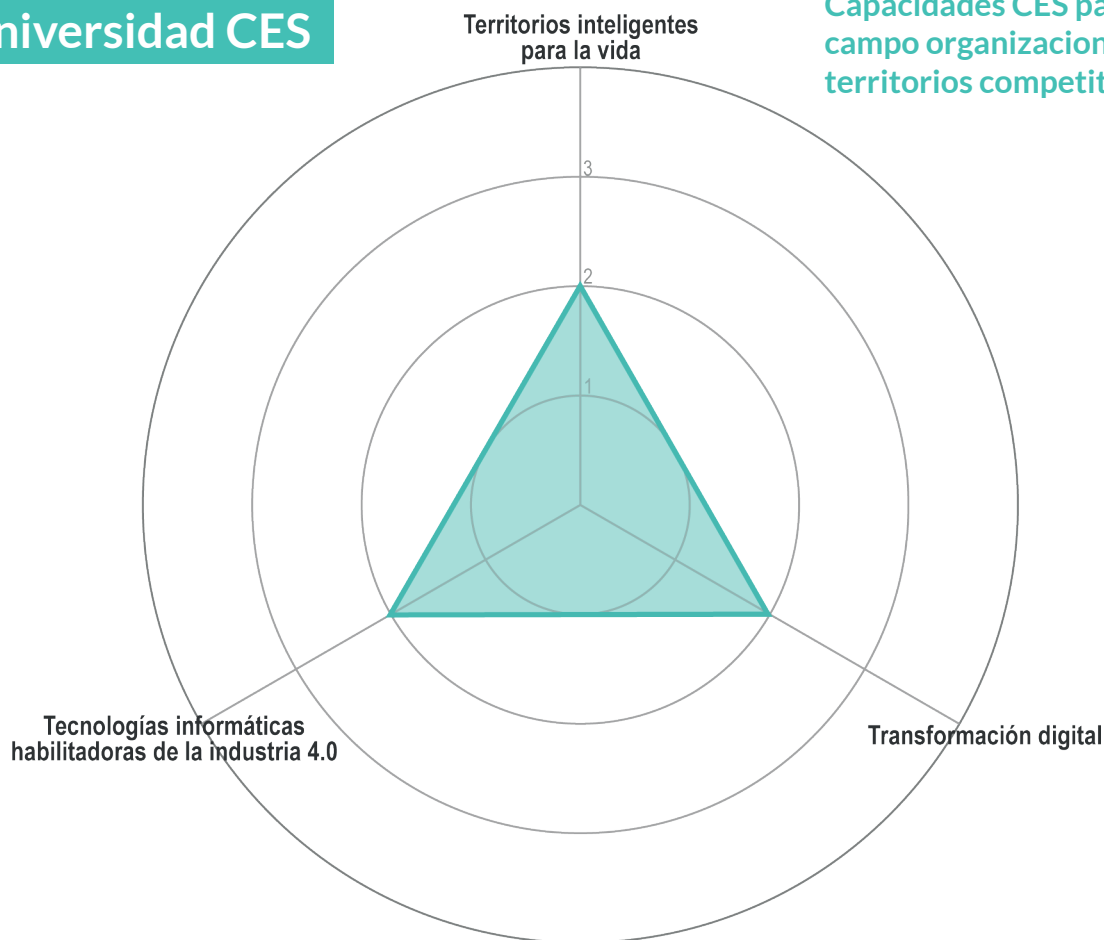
niversidad CES

Capacidades CES pa
campo organizacion
territorios competit

Territorios inteligentes para la vida

3

2

1

Tecnologías informáticas habilitadoras de la industria 4.0

Transformación digital